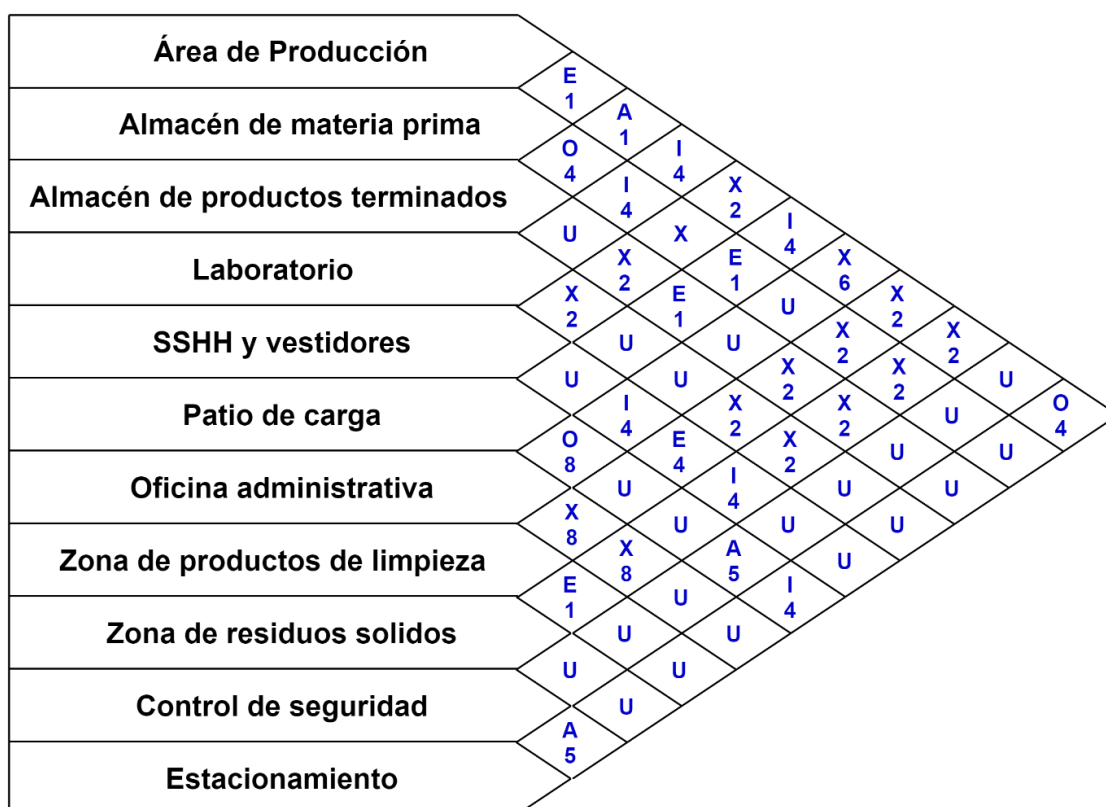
Área de Producción
Almacén de materia prima
Almacén de productos terminados
Laboratorio
SSHH y vestidores
Patio de carga
Oficina administrativa
Zona de productos de limpieza
Zona de residuos solidos
Control de seguridad
Estacionamiento

E 1
A 1
O 4
I 4
I 4
X 2
U
X
I 4
X 2
E 1
X 6
X 2
E 1
U
X 2
U
U
X 2
X 2
U
U
X 2
X 2
U
O 4
I 4
X 2
X 2
U
O 8
E 4
X 2
U
U
U
I 4
U
U
X 8
U
U
U
X 8
A 5
U
E 1
U
I 4
U
U
U
U
U
A 5